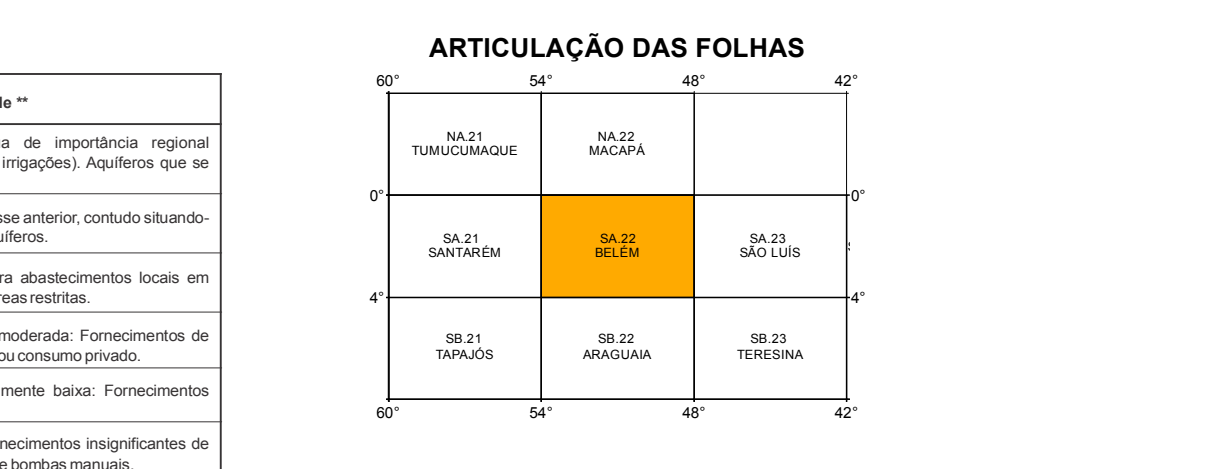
de **

a de importância regional irrigações). Aquíferos que se

sse anterior, contudo situando-uíferos.

ra abastecimentos locais em reas restritas.

moderada: Fornecimentos de ou consumo privado.

mente baixa: Fornecimentos

necimentos insignificantes de e bombas manuais.

ARTICULAÇÃO DAS FOLHAS

60° 54° 48° 42°

| NA.21 TUMUCUMAQUE | NA.22 MACAPÁ | |
|---|---|---|
| SA.21 SANTARÉM | SA.22 BELÉM | SA.23 SÃO LUÍS |
| SB.21 TAPAJÓS | SB.22 ARAGUAIA | SB.23 TERESINA |

0° 0°

4° 4°

60° 54° 48° 42°